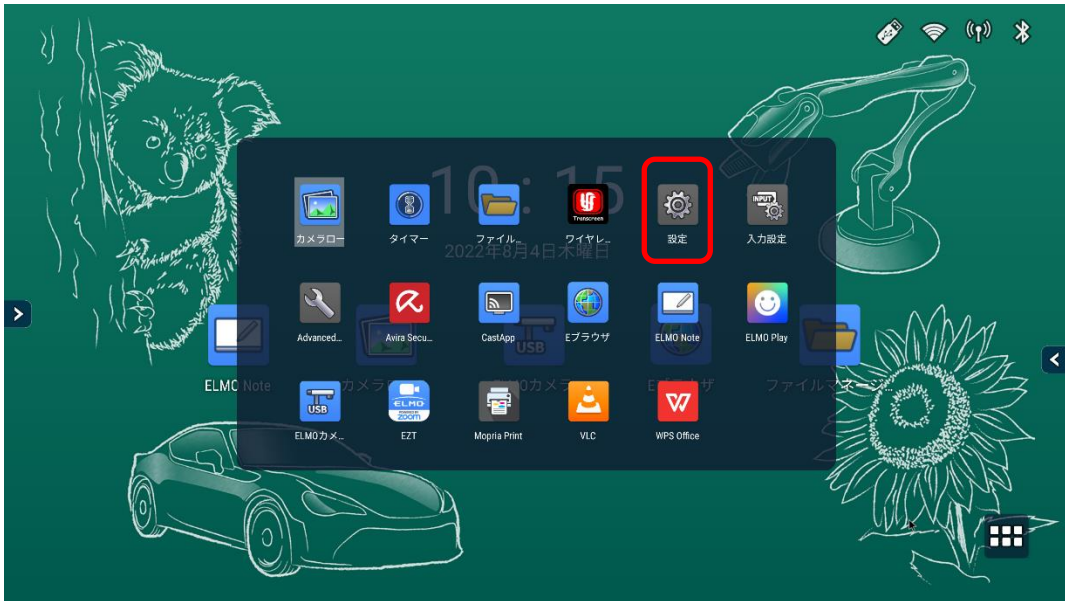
10:15
2022年8月4日木曜日

カメラロー… タイマー ファイル… ワイヤレ… 設定 入力設定

Advanced… Avira Secu… CastApp Eブラウザ ELMO Note ELMO Play

ELMOカメ… EZT Mopria Print VLC WPS Office

ELMO Note カメラ ELMOカメラ Eブラウザ ファイルマネージ…

Transcreen
INPUT
USB
ELMO
zoom